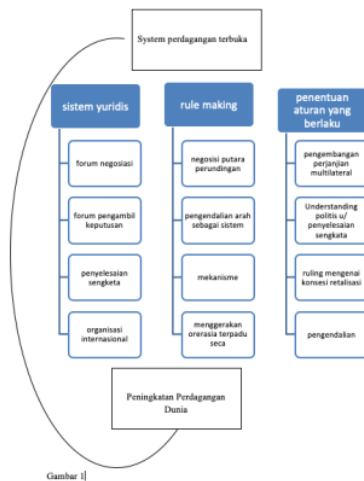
System perdagangan terbuka

sistem yuridis

forum negosiasi

forum pengambil keputusan

penyelesaian sengketa

organisasi internasional

rule making

negosisi putara perundingan

pengendalian arah sebagai sistem

mekanisme

menggerakan orerasia terpadu seca

penentuan aturan yang berlaku

pengembangan perjanjian multilateral

Understanding politis u/ penyelesaian sengketa

ruling mengenai konsesi retalisasi

pengendalian

Peningkatan Perdagangan Dunia

Gambar 1